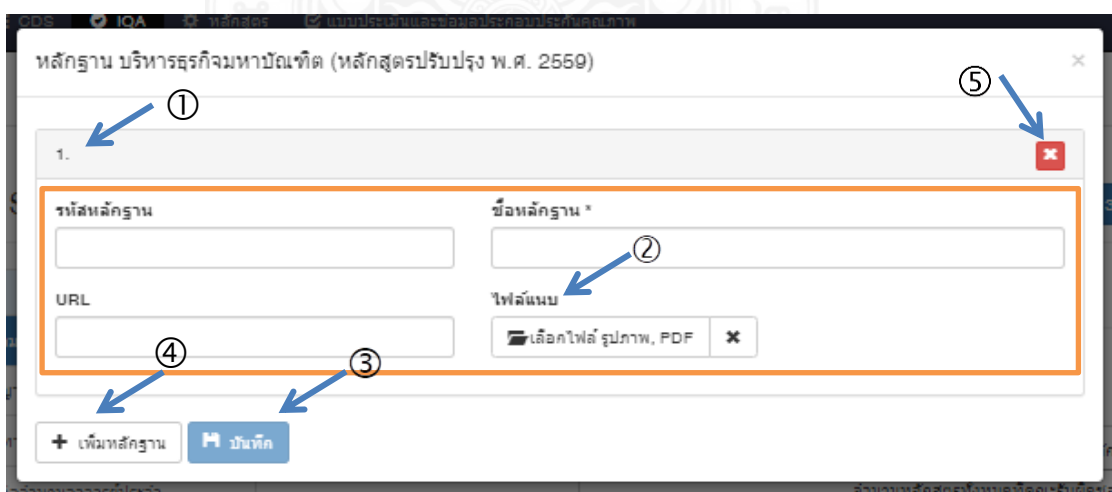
CDS IQA หลักสูตร แบบประเมินและข้อมูลประกอบประกันคุณภาพ

หลักฐาน บริหารธุรกิจมหาบัณฑิต (หลักสูตรปรับปรุง พ.ศ. 2559)

×

①

⑤

1.

รหัสหลักฐาน

ชื่อหลักฐาน *

②

URL

ไฟล์แนบ

เลือกไฟล์ รูปภาพ, PDF

④

③

+ เพิ่มหลักฐาน

บันทึก